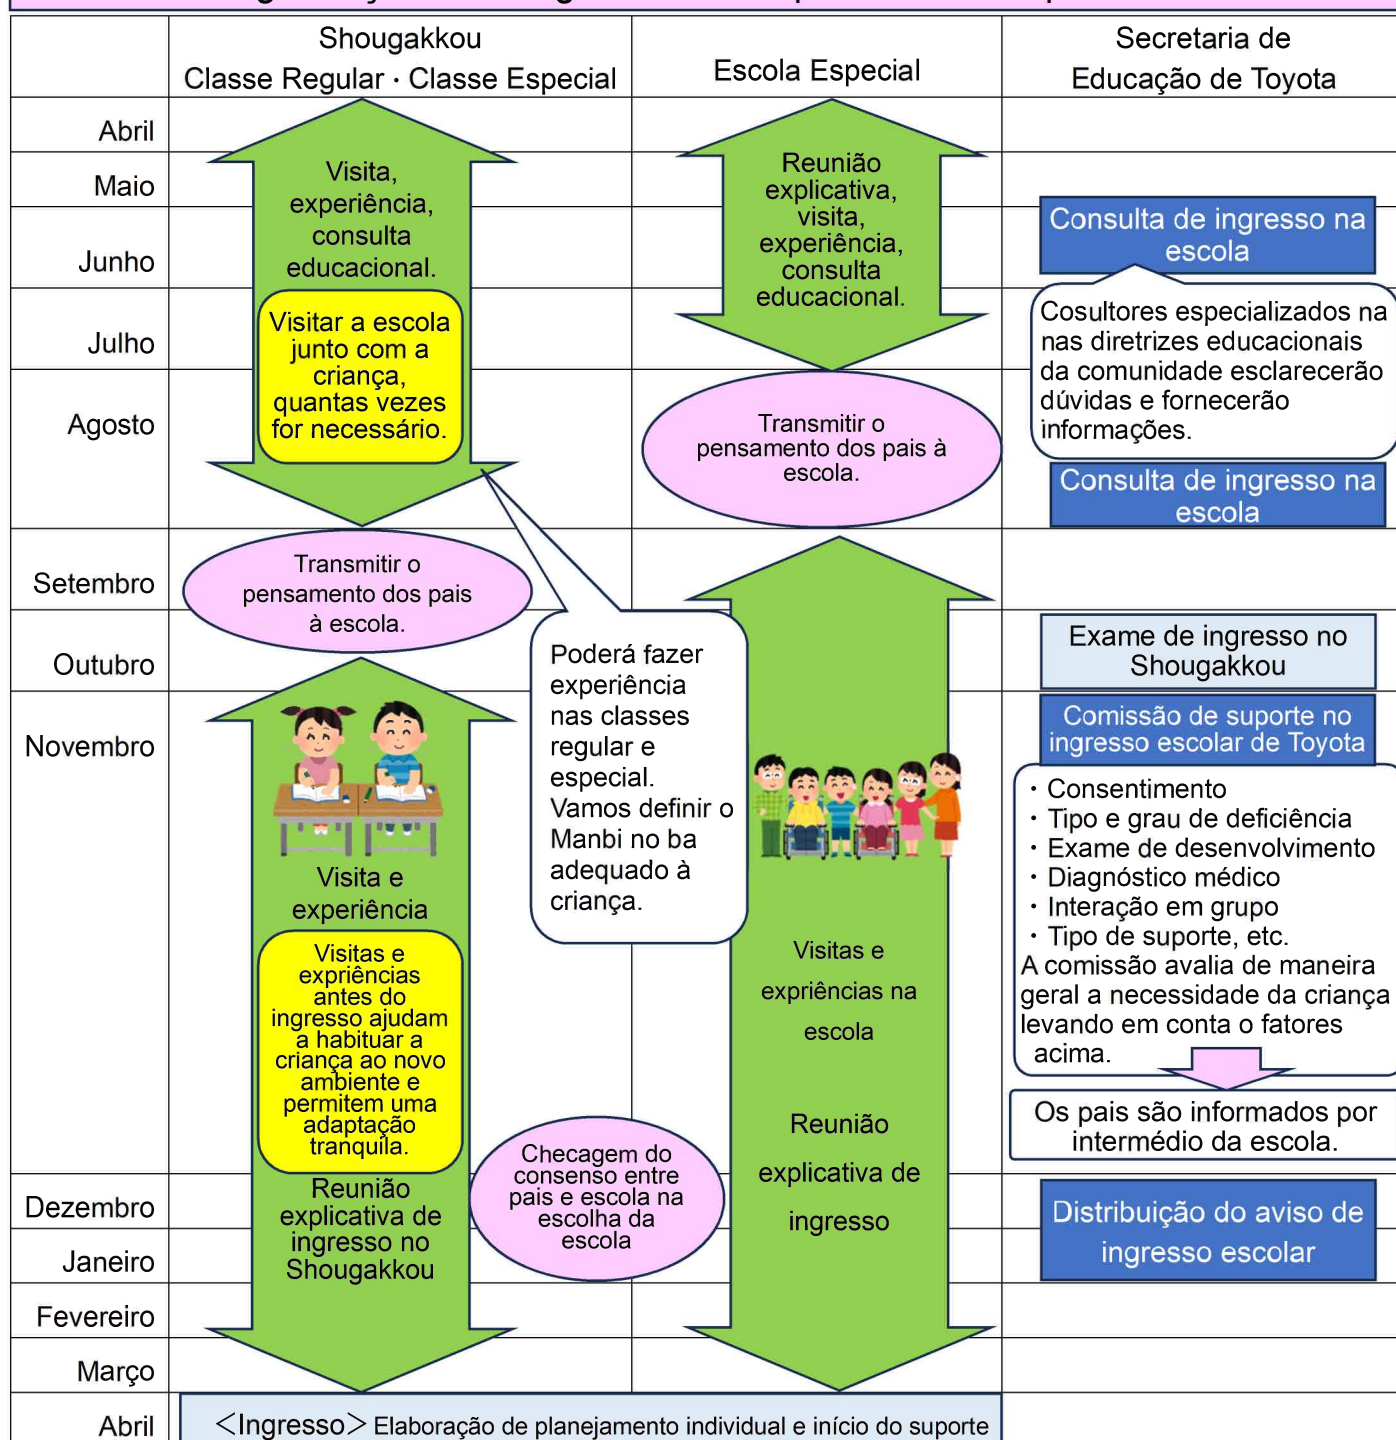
| | Shougakkou Classe Regular · Classe Especial | Escola Especial | Secretaria de Educação de Toyota |
|---|---|---|---|
| Abril | | | |
| Maio | | | |
| Junho | | | |
| Julho | | | |
| Agosto | | | |
| Setembro | | | |
| Outubro | | | |
| Novembro | | | |
| Dezembro | | | |
| Janeiro | | | |
| Fevereiro | | | |
| Março | | | |
| Abril | | | |

Visita, experiência, consulta educacional.

Visitar a escola junto com a criança, quantas vezes for necessário.

Reunião explicativa, visita, experiência, consulta educacional.

Transmitir o pensamento dos pais à escola.

Consulta de ingresso na escola

Cosultores especializados na nas diretrizes educacionais da comunidade esclareceršo dúvidas e fornecerão informações.

Consulta de ingresso na escola

Transmitir o pensamento dos pais à escola.

Poderá fazer experiência nas classes regular e especial. Vamos definir o Manbi no ba adequado à criança.

Exame de ingresso no Shougakkou

Comissão de suporte no ingresso escolar de Toyota

・Consentimento
・Tipo e grau de deficiência
・Exame de desenvolvimento
・Diagnóstico médico
・Interação em grupo
・Tipo de suporte, etc.
A comissão avalia de maneira geral a necessidade da criança levando em conta o fatores acima.

Visita e experiência

Visitas e expriências antes do ingresso ajudam a habituar a criança ao novo ambiente e permitem uma adaptação tranquila.

Visitas e expriências na escola

Reunião explicativa de ingresso

Os pais são informados por intermédio da escola.

Checagem do consenso entre pais e escola na escolha da escola

Reunião explicativa de ingresso no Shougakkou

Distribuição do aviso de ingresso escolar

<Ingresso> Elaboração de planejamento individual e início do suporte